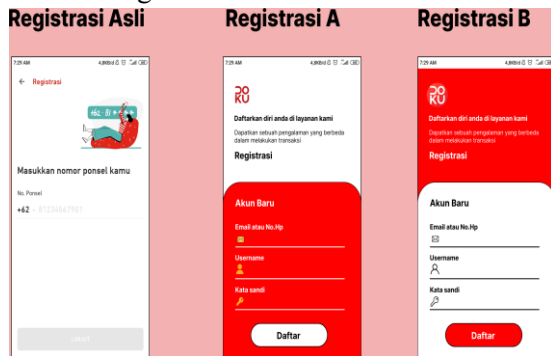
Registrasi Asli

7:29 AM

← Registrasi

+62 - 81

Masukkan nomor ponsel kamu

No. Ponsel

+62 - 81234567901

LANJUT

Registrasi A

7:29 AM

DOKU

Daftarkan diri anda di layanan kami

Dapatkan sebuah pengalaman yang berbeda dalam melakukan transaksi

Registrasi

Akun Baru

Email atau No.Hp

Username

Kata sandi

Daftar

Registrasi B

7:29 AM

DOKU

Daftarkan diri anda di layanan kami

Dapatkan sebuah pengalaman yang berbeda dalam melakukan transaksi

Registrasi

Akun Baru

Email atau No.Hp

Username

Kata sandi

Daftar